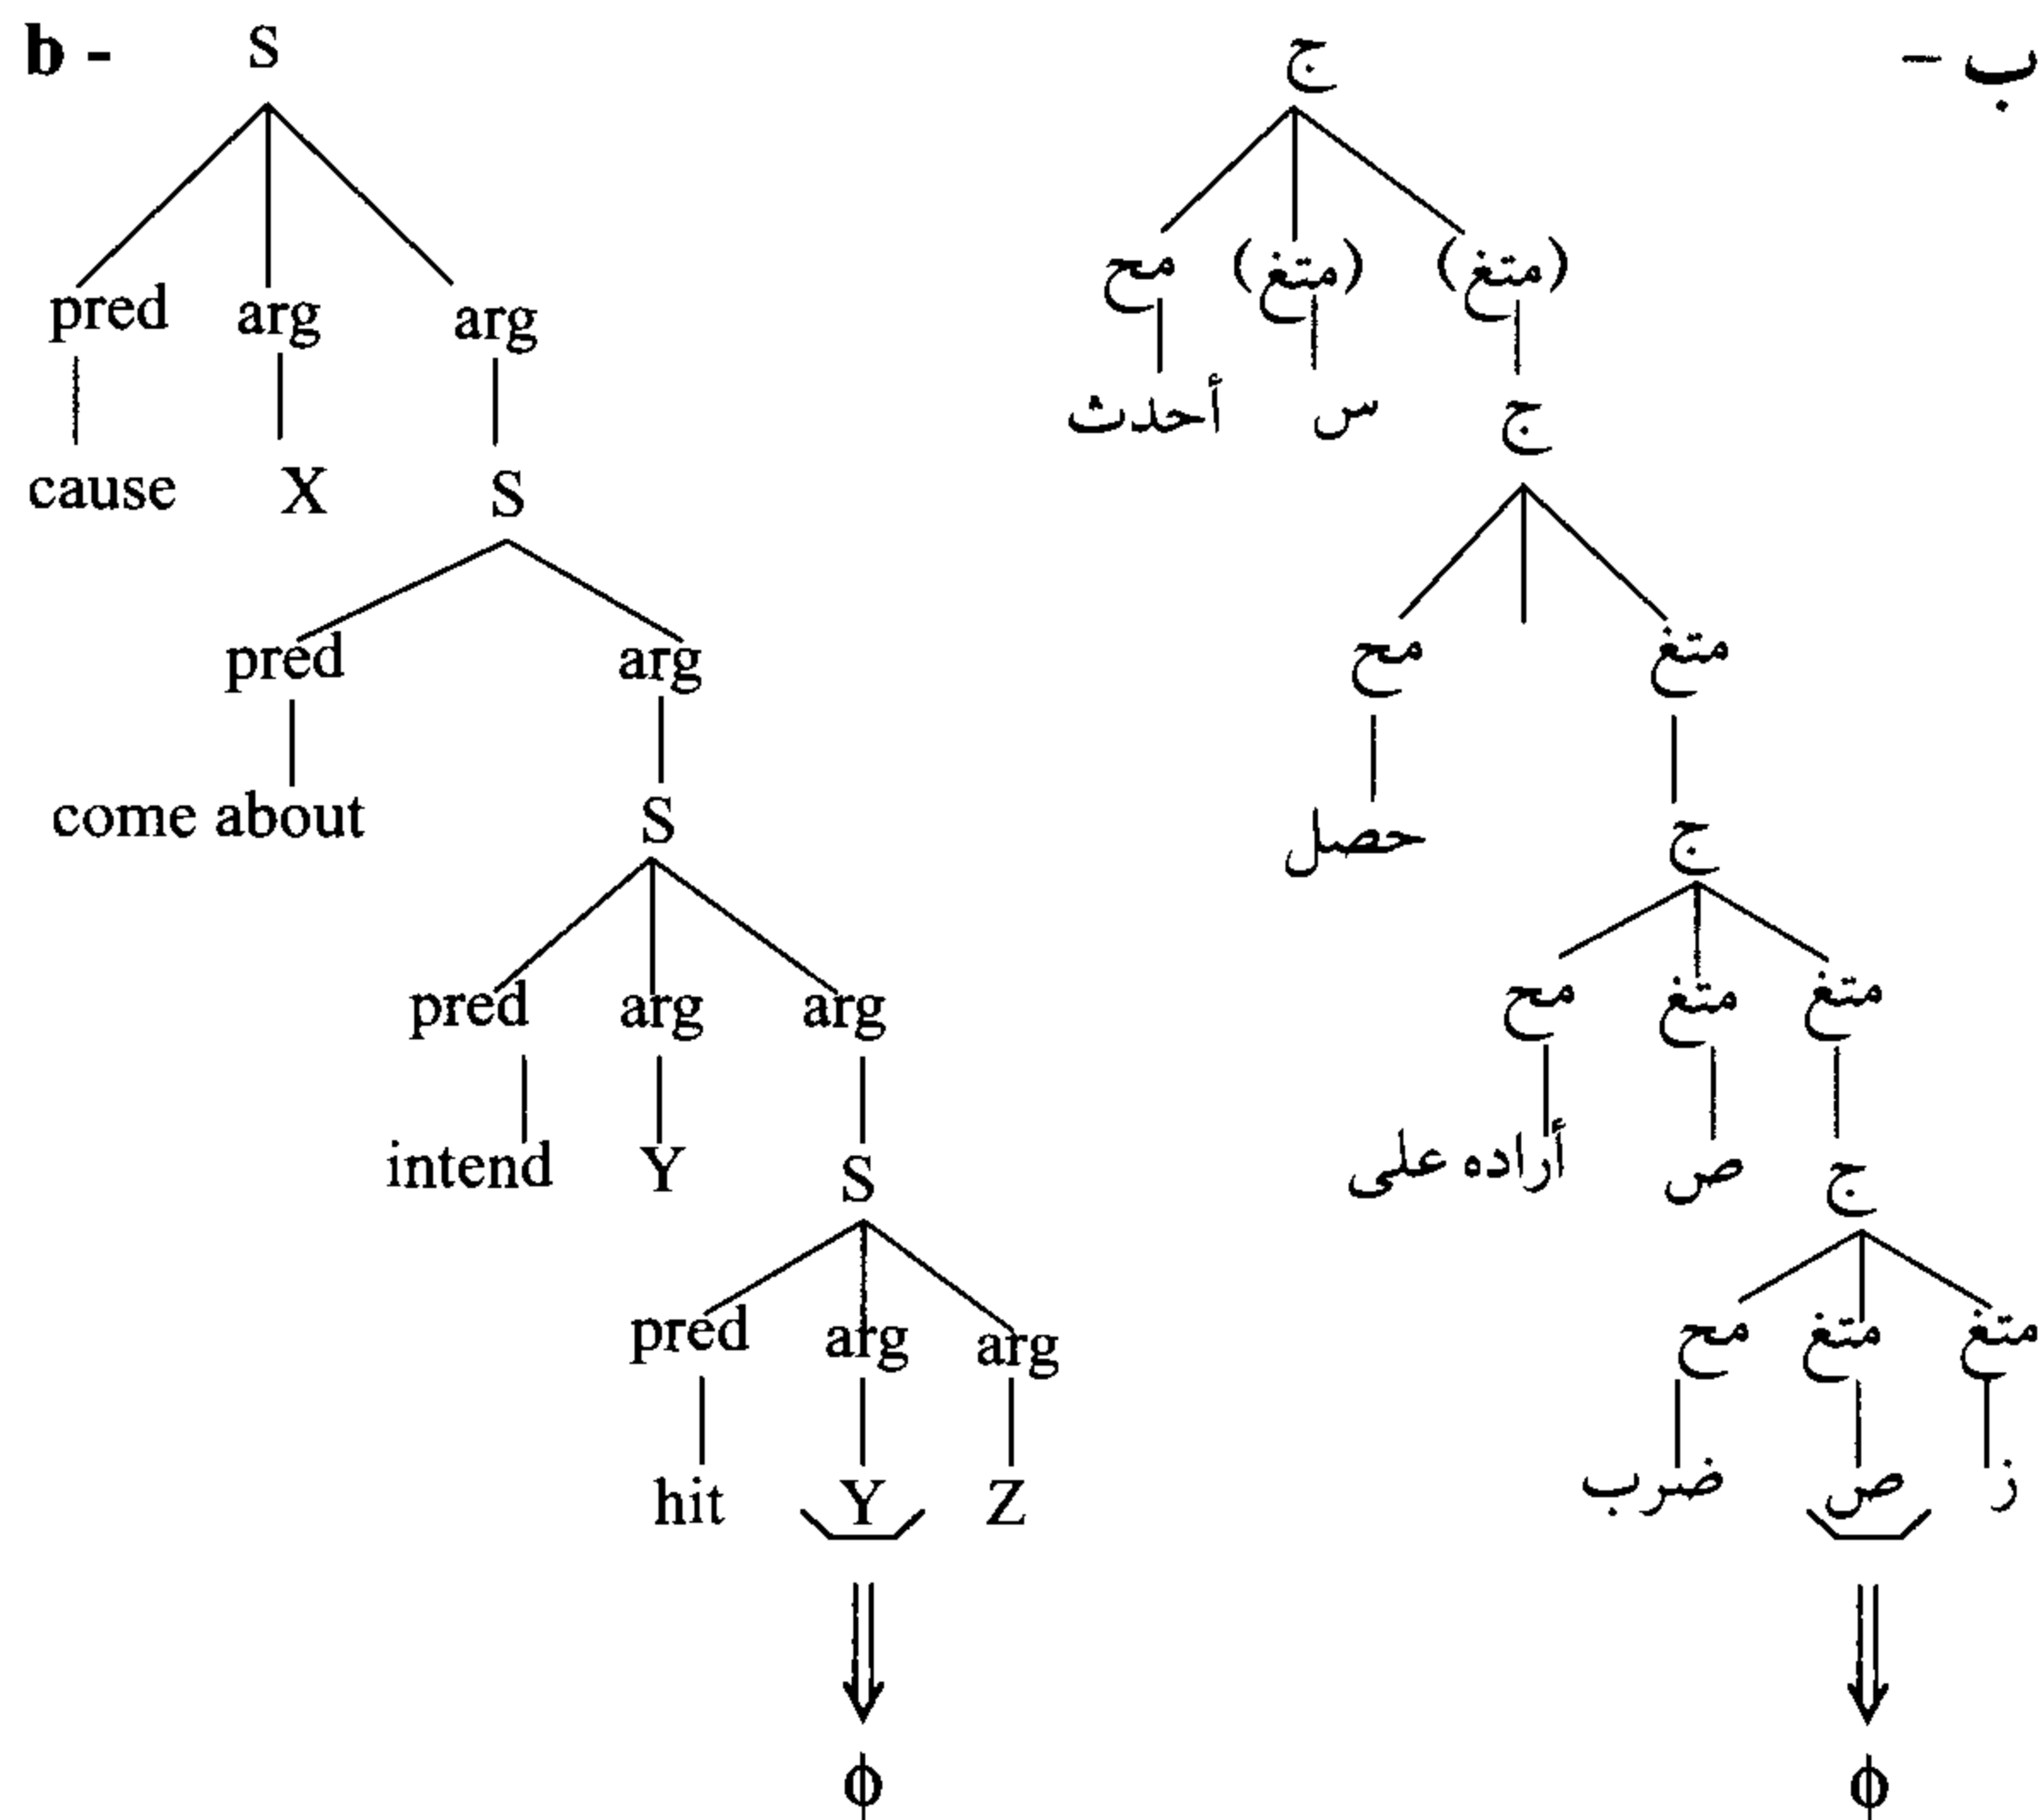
b - S

pred arg arg

cause X S

pred arg

come about S

pred arg arg

intend Y S

pred arg arg

hit Y Z

$\Downarrow$

$\phi$

ب -

ج

مح (متغ) (متغ)

أحدث س ج

مح متغ

حصل ج

مح متغ متغ

أراده على ص ج

مح متغ متغ

ضرب ص ز

$\Downarrow$

$\phi$